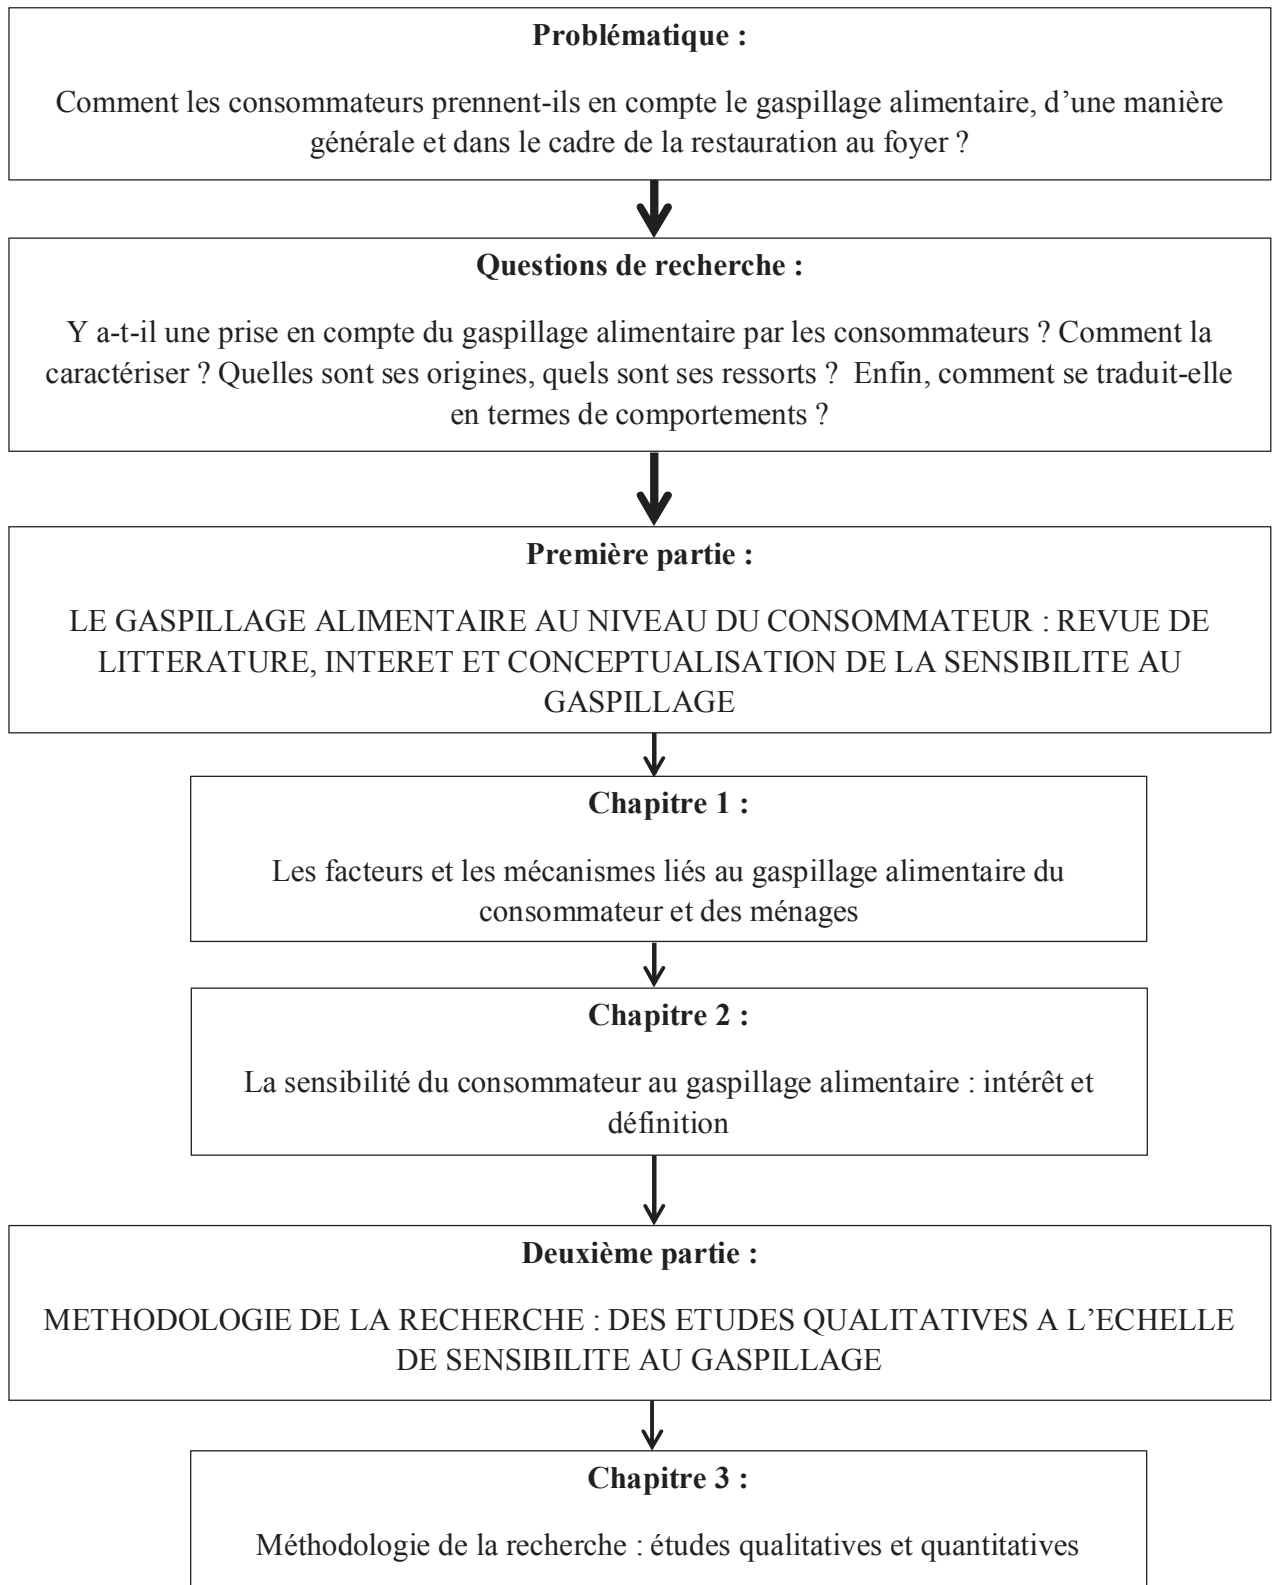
**Problématique :**

Comment les consommateurs prennent-ils en compte le gaspillage alimentaire, d'une manière générale et dans le cadre de la restauration au foyer ?

**Questions de recherche :**

Y a-t-il une prise en compte du gaspillage alimentaire par les consommateurs ? Comment la caractériser ? Quelles sont ses origines, quels sont ses ressorts ? Enfin, comment se traduit-elle en termes de comportements ?

**Première partie :**

LE GASPILLAGE ALIMENTAIRE AU NIVEAU DU CONSOMMATEUR : REVUE DE LITTERATURE, INTERET ET CONCEPTUALISATION DE LA SENSIBILITE AU GASPILLAGE

**Chapitre 1 :**

Les facteurs et les mécanismes liés au gaspillage alimentaire du consommateur et des ménages

**Chapitre 2 :**

La sensibilité du consommateur au gaspillage alimentaire : intérêt et définition

**Deuxième partie :**

METHODOLOGIE DE LA RECHERCHE : DES ETUDES QUALITATIVES A L'ECHELLE DE SENSIBILITE AU GASPILLAGE

**Chapitre 3 :**

Méthodologie de la recherche : études qualitatives et quantitatives